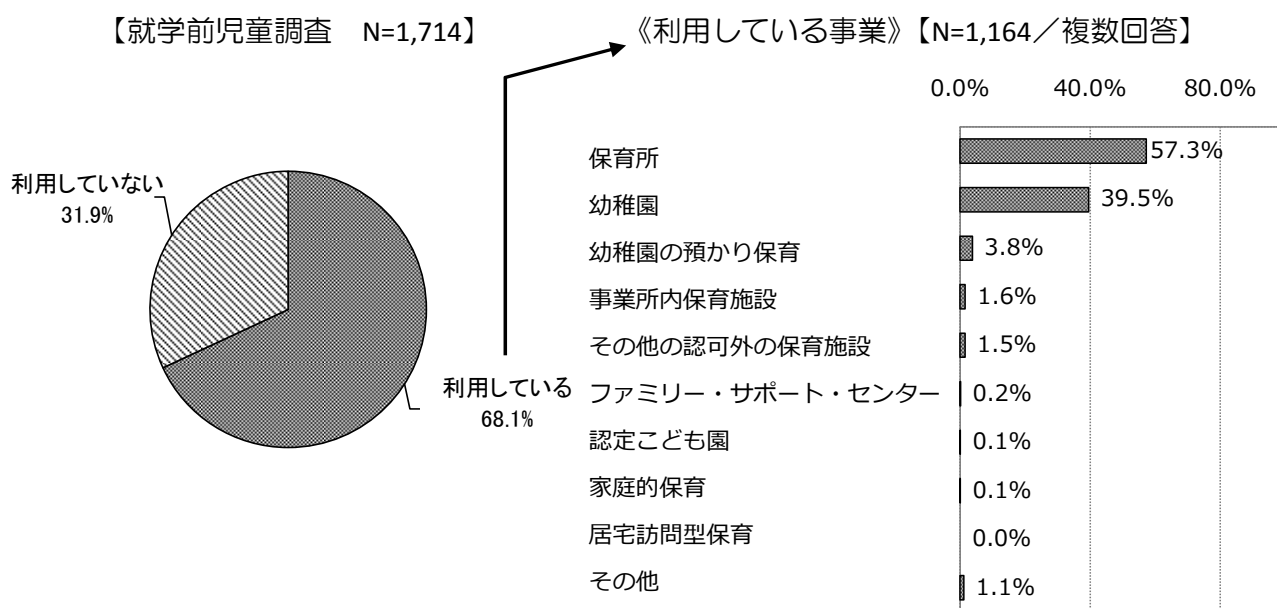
【就学前児童調査　N=1,714】

《利用している事業》【N=1,164／複数回答】

利用していない
31.9%

利用している
68.1%

0.0%　40.0%　80.0%

| 事業 | 割合 |
|---|---|
| 保育所 | 57.3% |
| 幼稚園 | 39.5% |
| 幼稚園の預かり保育 | 3.8% |
| 事業所内保育施設 | 1.6% |
| その他の認可外の保育施設 | 1.5% |
| ファミリー・サポート・センター | 0.2% |
| 認定こども園 | 0.1% |
| 家庭的保育 | 0.1% |
| 居宅訪問型保育 | 0.0% |
| その他 | 1.1% |